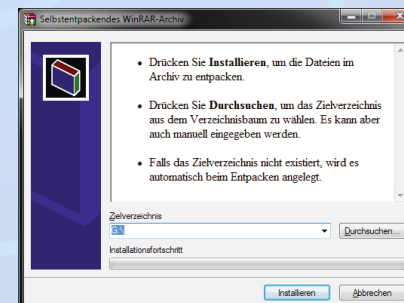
Selbstentpackendes WinRAR-Archiv

• Drücken Sie **Installieren**, um die Dateien im Archiv zu entpacken.

• Drücken Sie **Durchsuchen**, um das Zielverzeichnis aus dem Verzeichnisbaum zu wählen. Es kann aber auch manuell eingegeben werden.

• Falls das Zielverzeichnis nicht existiert, wird es automatisch beim Entpacken angelegt.

Zielverzeichnis

G:\

Durchsuchen...

Installationsfortschritt

Installieren

Abbrechen